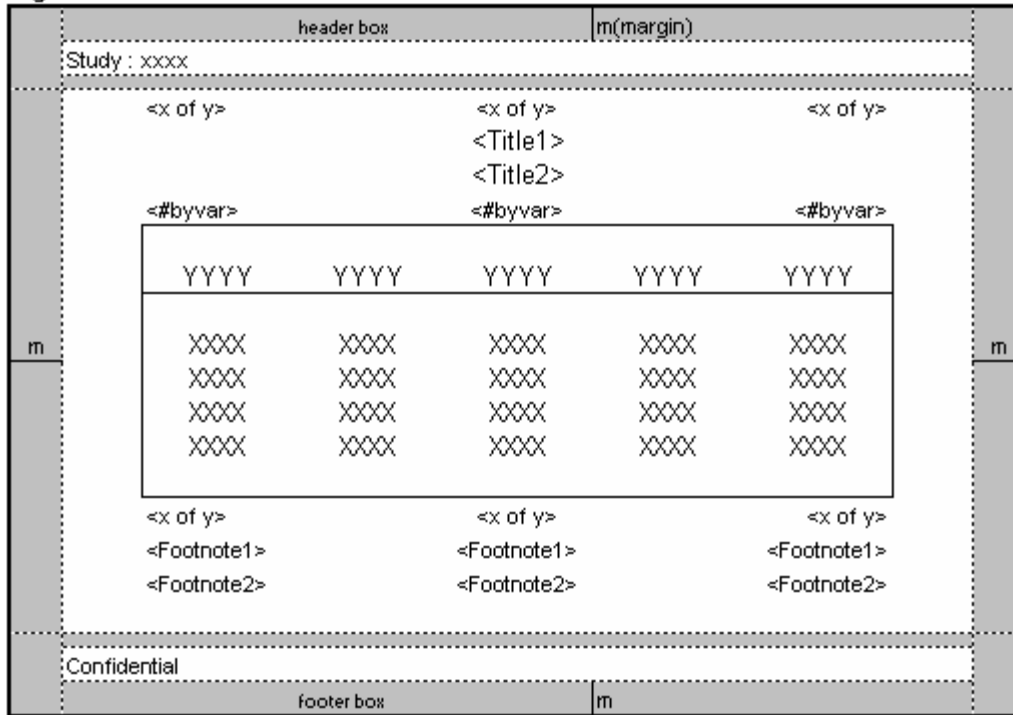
header box
m(margin)
Study : xxxx

<x of y> <x of y> <x of y>
<Title1>
<Title2>
<#byvar> <#byvar> <#byvar>

| YYYY | YYYY | YYYY | YYYY | YYYY |
|---|---|---|---|---|
| XXXX | XXXX | XXXX | XXXX | XXXX |
| XXXX | XXXX | XXXX | XXXX | XXXX |
| XXXX | XXXX | XXXX | XXXX | XXXX |
| XXXX | XXXX | XXXX | XXXX | XXXX |

m
m

<x of y> <x of y> <x of y>
<Footnote1> <Footnote1> <Footnote1>
<Footnote2> <Footnote2> <Footnote2>

Confidential
footer box
m